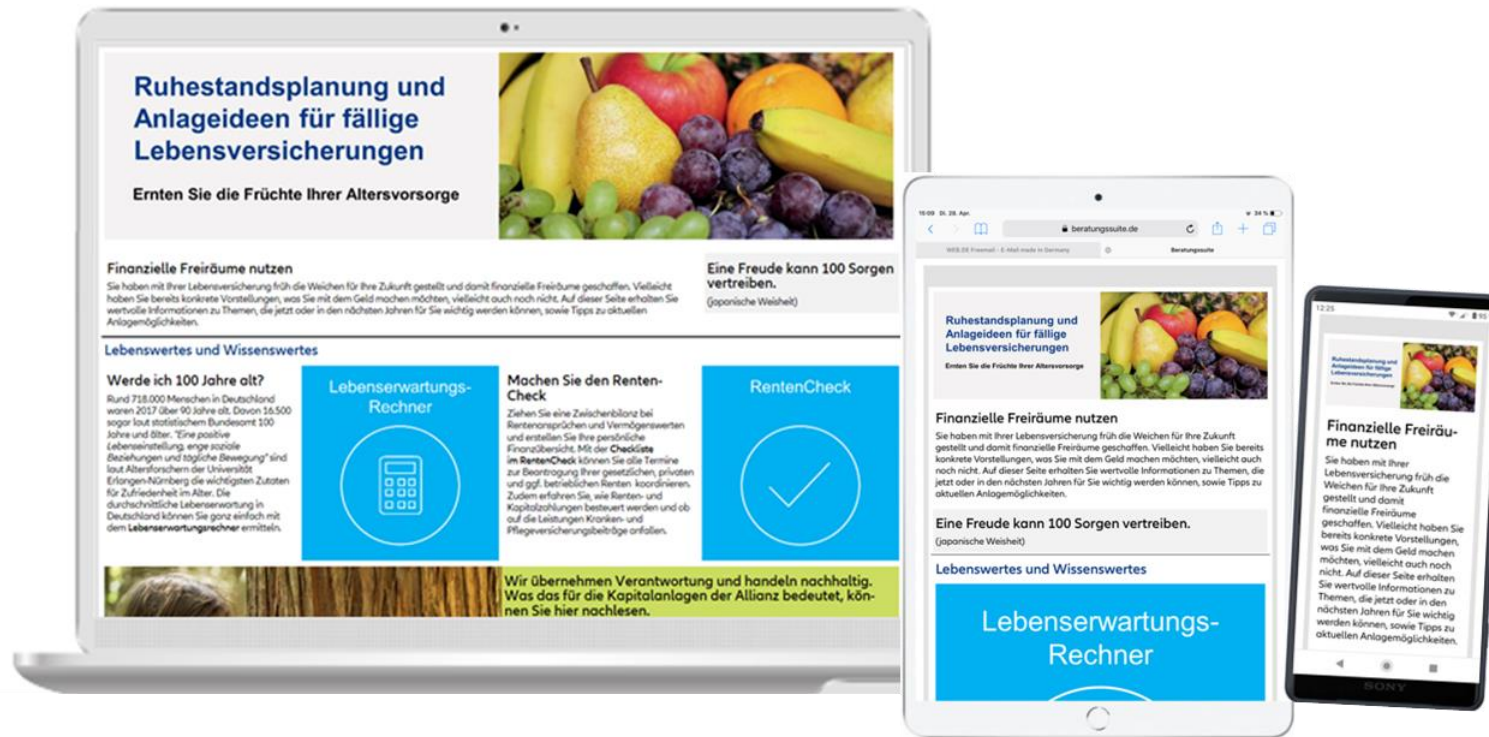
Ruhestandsplanung und Anlageideen für fällige Lebensversicherungen

Ernten Sie die Früchte Ihrer Altersvorsorge

Finanzielle Freiräume nutzen

Sie haben mit Ihrer Lebensversicherung früh die Weichen für Ihre Zukunft gestellt und damit finanzielle Freiräume geschaffen. Vielleicht haben Sie bereits konkrete Vorstellungen, was Sie mit dem Geld machen möchten, vielleicht auch noch nicht. Auf dieser Seite erhalten Sie wertvolle Informationen zu Themen, die jetzt oder in den nächsten Jahren für Sie wichtig werden können, sowie Tipps zu aktuellen Anlagemöglichkeiten.

Eine Freude kann 100 Sorgen vertreiben.

(japanische Weisheit)

Lebenswertes und Wissenswertes

Werde ich 100 Jahre alt?

Rund 718.000 Menschen in Deutschland waren 2017 über 90 Jahre alt. Davon 16.500 sogar laut statistischem Bundesamt 100 Jahre und älter. "Eine positive Lebenseinstellung, enge soziale Beziehungen und tägliche Bewegung" sind laut Altersforschern der Universität Erlangen-Nürnberg die wichtigsten Zutaten für Zufriedenheit im Alter. Die durchschnittliche Lebenserwartung in Deutschland können Sie ganz einfach mit dem Lebenserwartungsrechner ermitteln.

Lebenserwartungs-Rechner

Machen Sie den Renten-Check

Ziehen Sie eine Zwischenbilanz bei Rentenansprüchen und Vermögenswerten und erstellen Sie Ihre persönliche Finanzübersicht. Mit der Checkliste im RentenCheck können Sie alle Termine zur Beantragung Ihrer gesetzlichen, privaten und ggf. betrieblichen Renten koordinieren. Zudem erfahren Sie, wie Renten- und Kapitalzahlungen besteuert werden und ob auf die Leistungen Kranken- und Pflegeversicherungsbeiträge anfallen.

RentenCheck

Wir übernehmen Verantwortung und handeln nachhaltig. Was das für die Kapitalanlagen der Allianz bedeutet, können Sie hier nachlesen.

15:09 Di. 28. Apr.
beratungssuite.de
WEB.DE Freemail - E-Mail made in Germany
Beratungssuite

Ruhestandsplanung und Anlageideen für fällige Lebensversicherungen

Ernten Sie die Früchte Ihrer Altersvorsorge

Finanzielle Freiräume nutzen

Sie haben mit Ihrer Lebensversicherung früh die Weichen für Ihre Zukunft gestellt und damit finanzielle Freiräume geschaffen. Vielleicht haben Sie bereits konkrete Vorstellungen, was Sie mit dem Geld machen möchten, vielleicht auch noch nicht. Auf dieser Seite erhalten Sie wertvolle Informationen zu Themen, die jetzt oder in den nächsten Jahren für Sie wichtig werden können, sowie Tipps zu aktuellen Anlagemöglichkeiten.

Eine Freude kann 100 Sorgen vertreiben.

(japanische Weisheit)

Lebenswertes und Wissenswertes

Lebenserwartungs-Rechner

12:25

Ruhestandsplanung und Anlageideen für fällige Lebensversicherungen

Finanzielle Freiräume nutzen

Sie haben mit Ihrer Lebensversicherung früh die Weichen für Ihre Zukunft gestellt und damit finanzielle Freiräume geschaffen. Vielleicht haben Sie bereits konkrete Vorstellungen, was Sie mit dem Geld machen möchten, vielleicht auch noch nicht. Auf dieser Seite erhalten Sie wertvolle Informationen zu Themen, die jetzt oder in den nächsten Jahren für Sie wichtig werden können, sowie Tipps zu aktuellen Anlagemöglichkeiten.

SONY